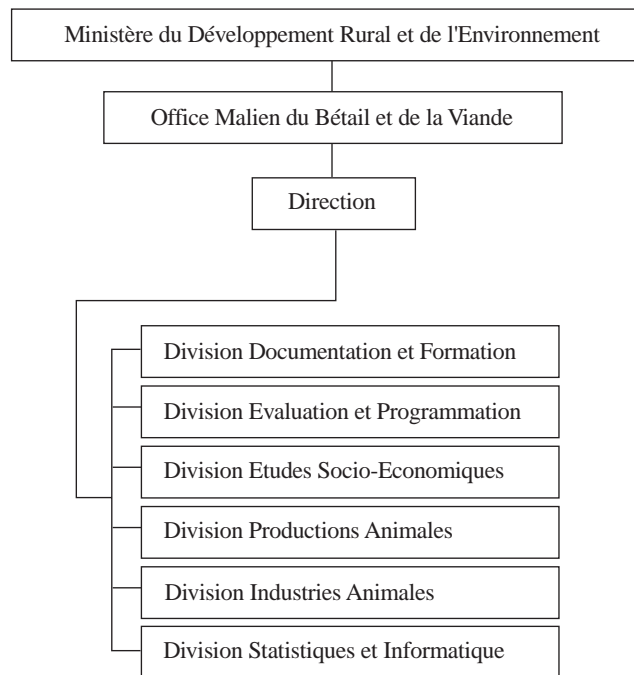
Ministère du Développement Rural et de l'Environnement

Office Malien du Bétail et de la Viande

Direction

Division Documentation et Formation

Division Evaluation et Programmation

Division Etudes Socio-Economiques

Division Productions Animales

Division Industries Animales

Division Statistiques et Informatique